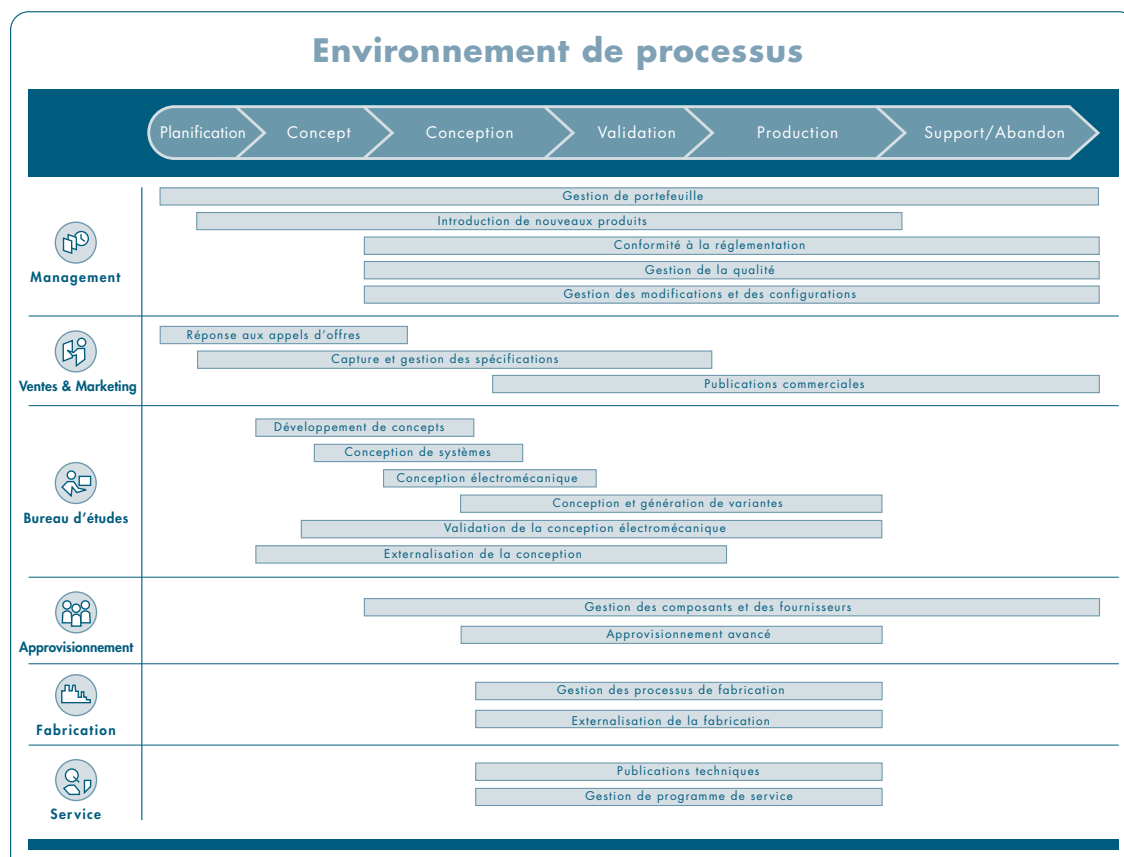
Environnement de processus

Planification
Concept
Conception
Validation
Production
Support/Abandon

Management
Gestion de portefeuille
Introduction de nouveaux produits
Conformité à la réglementation
Gestion de la qualité
Gestion des modifications et des configurations

Ventes & Marketing
Réponse aux appels d'offres
Capture et gestion des spécifications
Publications commerciales

Bureau d'études
Développement de concepts
Conception de systèmes
Conception électromécanique
Conception et génération de variantes
Validation de la conception électromécanique
Externalisation de la conception

Approvisionnement
Gestion des composants et des fournisseurs
Approvisionnement avancé

Fabrication
Gestion des processus de fabrication
Externalisation de la fabrication

Service
Publications techniques
Gestion de programme de service